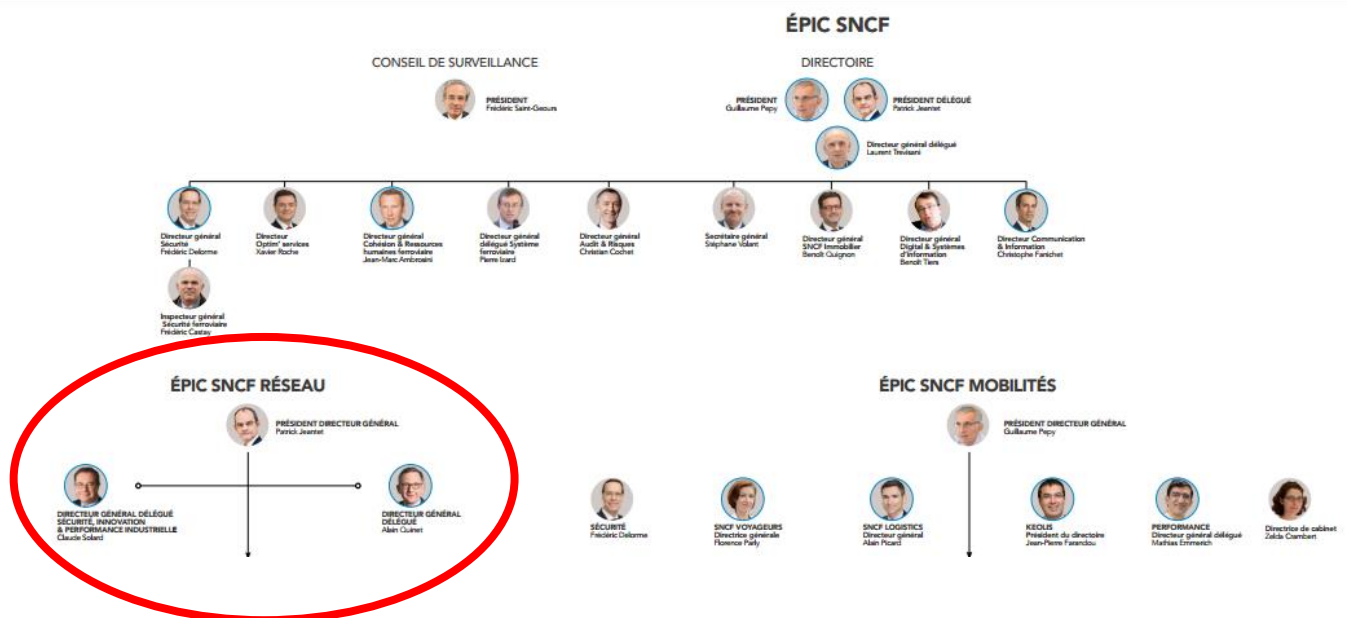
ÉPIC SNCF

CONSEIL DE SURVEILLANCE

PRÉSIDENT
Frédéric Saint-Geours

DIRECTOIRE

PRÉSIDENT
Guillaume Pepy

PRÉSIDENT DÉLÉGUÉ
Patrick Jeantet

Directeur général délégué
Laurent Trevisani

Directeur général Sécurité
Frédéric Delorme

Directeur Optim' services
Xavier Roche

Directeur général Cohésion & Ressources humaines ferroviaire
Jean-Marc Ambrosini

Directeur général délégué Système ferroviaire
Pierre Izard

Directeur général Audit & Risques
Christian Cochet

Secrétaire général
Stéphane Volant

Directeur général SNCF Immobilier
Benoît Quignon

Directeur général Digital & Systèmes d'information
Benoît Tiers

Directeur Communication & Information
Christophe Fanichet

Inspecteur général Sécurité ferroviaire
Frédéric Castay

ÉPIC SNCF RÉSEAU

PRÉSIDENT DIRECTEUR GÉNÉRAL
Patrick Jeantet

DIRECTEUR GÉNÉRAL DÉLÉGUÉ SÉCURITÉ, INNOVATION & PERFORMANCE INDUSTRIELLE
Claude Solard

DIRECTEUR GÉNÉRAL DÉLÉGUÉ
Alain Quinet

ÉPIC SNCF MOBILITÉS

PRÉSIDENT DIRECTEUR GÉNÉRAL
Guillaume Pepy

SÉCURITÉ
Frédéric Delorme

SNCF VOYAGEURS
Directrice générale
Florence Parly

SNCF LOGISTICS
Directeur général
Alain Picard

KEOLIS
Président du directoire
Jean-Pierre Farandou

PERFORMANCE
Directeur général délégué
Mathias Emmerich

Directrice de cabinet
Zelda Cambert